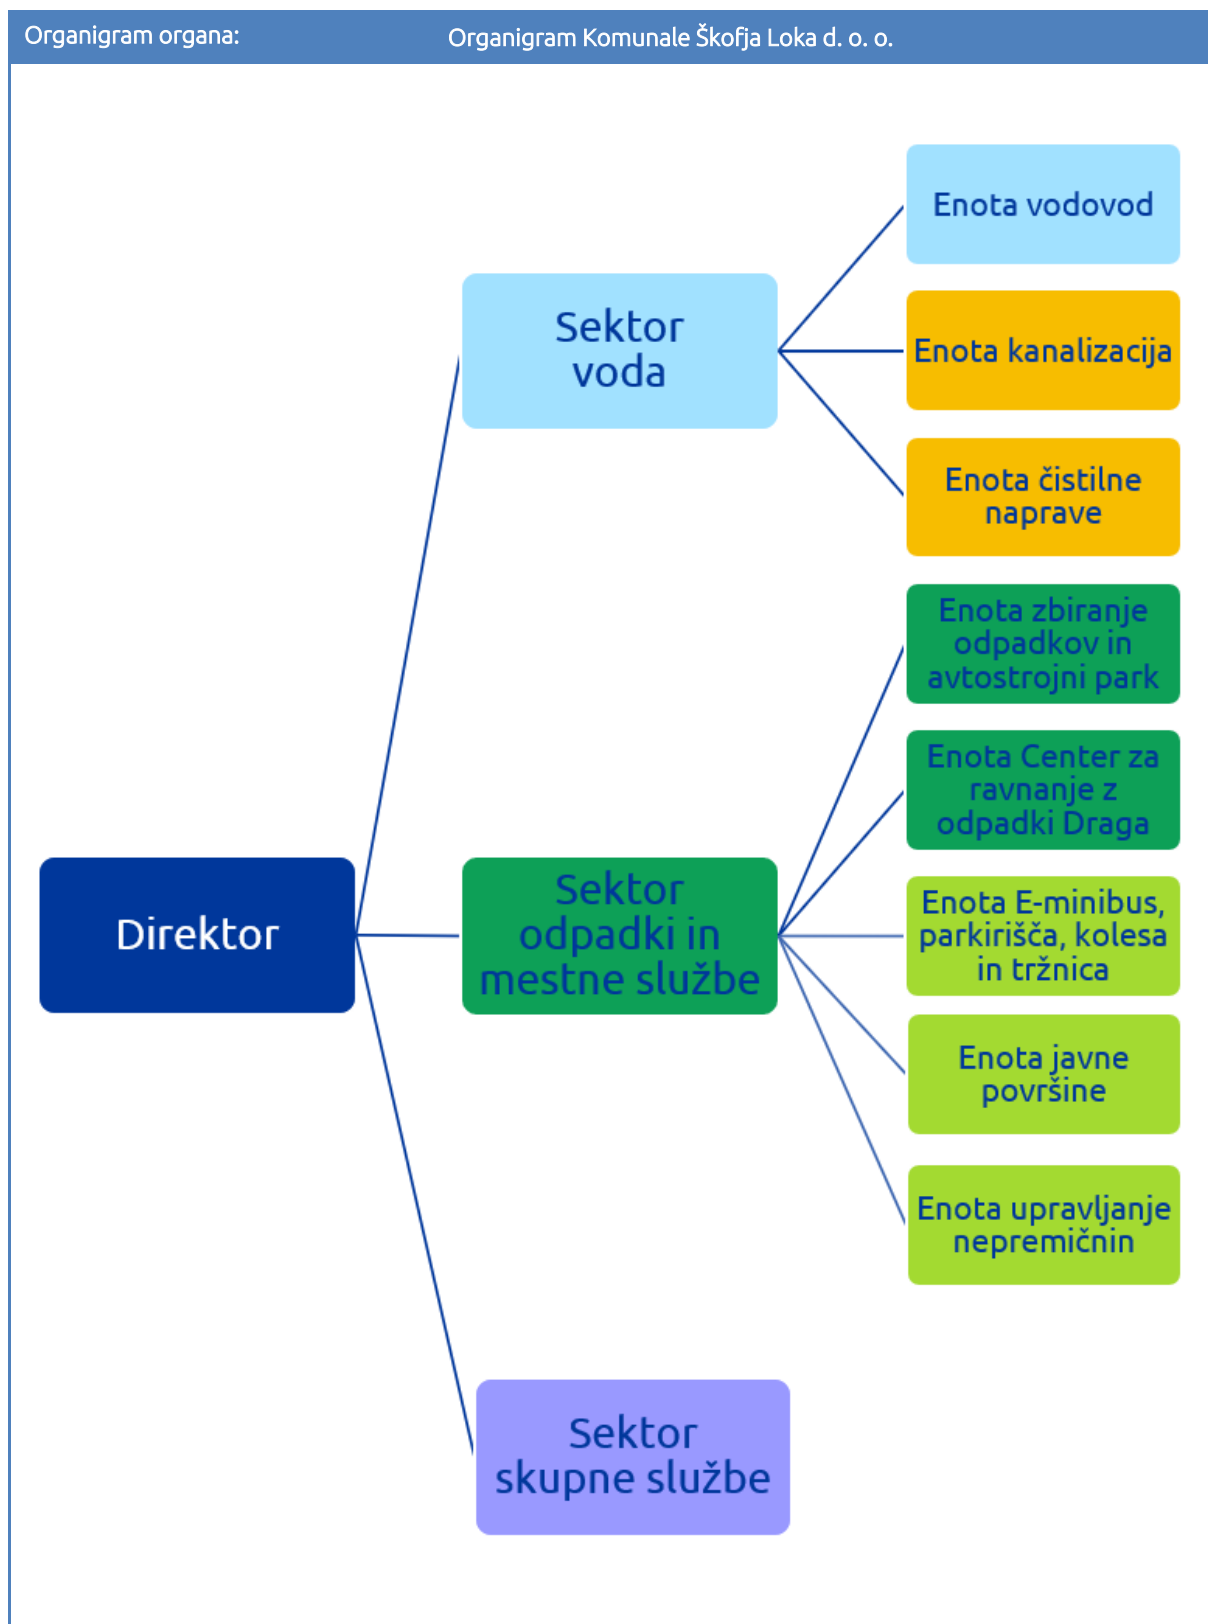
Organigram organa: Organigram Komunale Škofja Loka d. o. o.

Enota vodovod

Sektor voda

Enota kanalizacija

Enota čistilne naprave

Enota zbiranje odpadkov in avtostrojni park

Enota Center za ravnanje z odpadki Draga

Direktor

Sektor odpadki in mestne službe

Enota E-minibus, parkirišča, kolesa in tržnica

Enota javne površine

Enota upravljanje nepremičnin

Sektor skupne službe